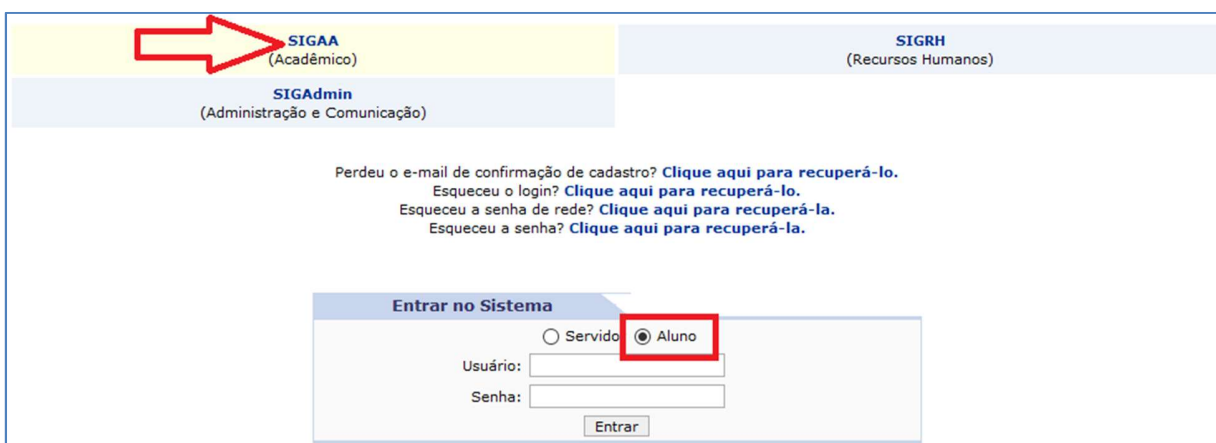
SIGAA
(Acadêmico)

SIGRH
(Recursos Humanos)

SIGAdmin
(Administração e Comunicação)

Perdeu o e-mail de confirmação de cadastro? Clique aqui para recuperá-lo.
Esqueceu o login? Clique aqui para recuperá-lo.
Esqueceu a senha de rede? Clique aqui para recuperá-la.
Esqueceu a senha? Clique aqui para recuperá-la.

Entrar no Sistema

Servido Aluno

Usuário:

Senha:

Entrar